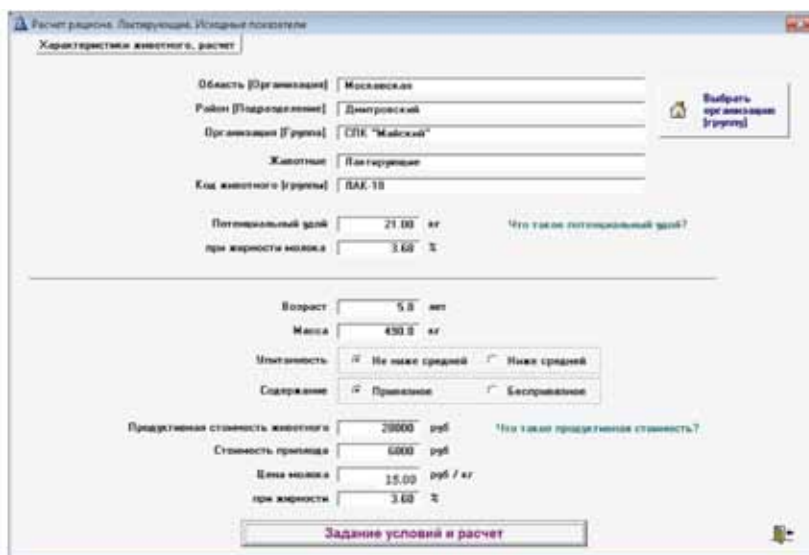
Расчет рациона. Лактирующие. Исходные показатели

Характеристики животного, расчет

Область [Организация] Московская

Район [Подразделение] Дмитровский

Организация [Группа] СПК "Майский"

Животные Лактирующие

Код животного [группы] ЛАК-10

Выбрать организацию [группу]

Потенциальный удой 21.00 кг

при жирности молока 3.60 %

Что такое потенциальный удой?

Возраст 5.0 лет

Масса 450.0 кг

Упитанность Не ниже средней Ниже средней

Содержание Привязное Беспривязное

Продуктивная стоимость животного 20000 руб

Что такое продуктивная стоимость?

Стоимость приплода 6000 руб

Цена молока 15.00 руб / кг

при жирности 3.60 %

Задание условий и расчет